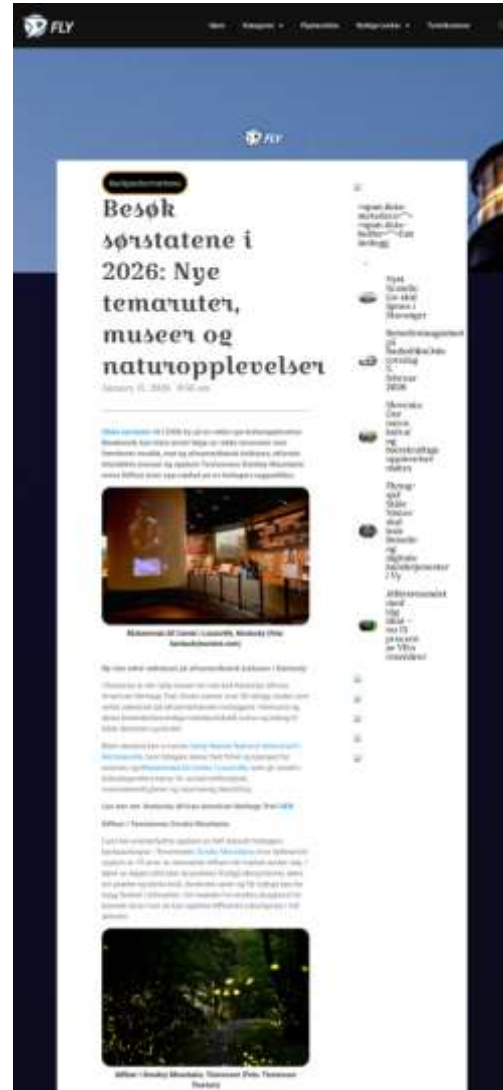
FLY

Hjem Kategorier Flyselskaber Nyttige Lenker Kontakt oss

FLY

Reisedestinasjoner

Besøk sørstatene i 2026: Nye temaruter, museer og naturopplevelser

January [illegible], 2026 · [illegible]

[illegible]

Muhammad Ali Center i Louisville, Kentucky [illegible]

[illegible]

Ildfluer i Smoky Mountains, Tennessee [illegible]

<span data-metadata=""><span data-buffer="">Les innlegg

Nytt Scandic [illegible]

Reiseforsikringsguide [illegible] 5. februar 2026

Slovakia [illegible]

Flyingopp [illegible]

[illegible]